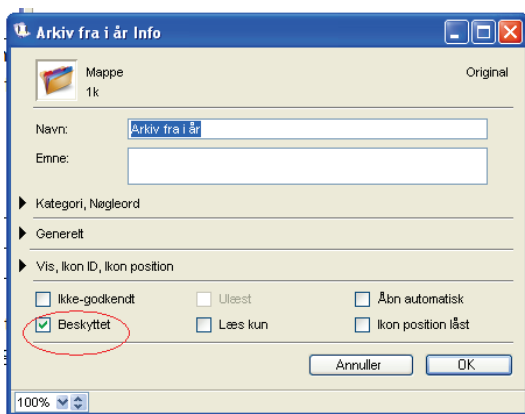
Arkiv fra i år Info

Mappe
1k

Original

Navn: Arkiv fra i år

Emne:

Kategori, Nøgleord

Generelt

Vis, Ikon ID, Ikon position

Ikke-godkendt
Ulæst
Åbn automatisk
Beskyttet
Læs kun
Ikon position låst

Annuller
OK

100%